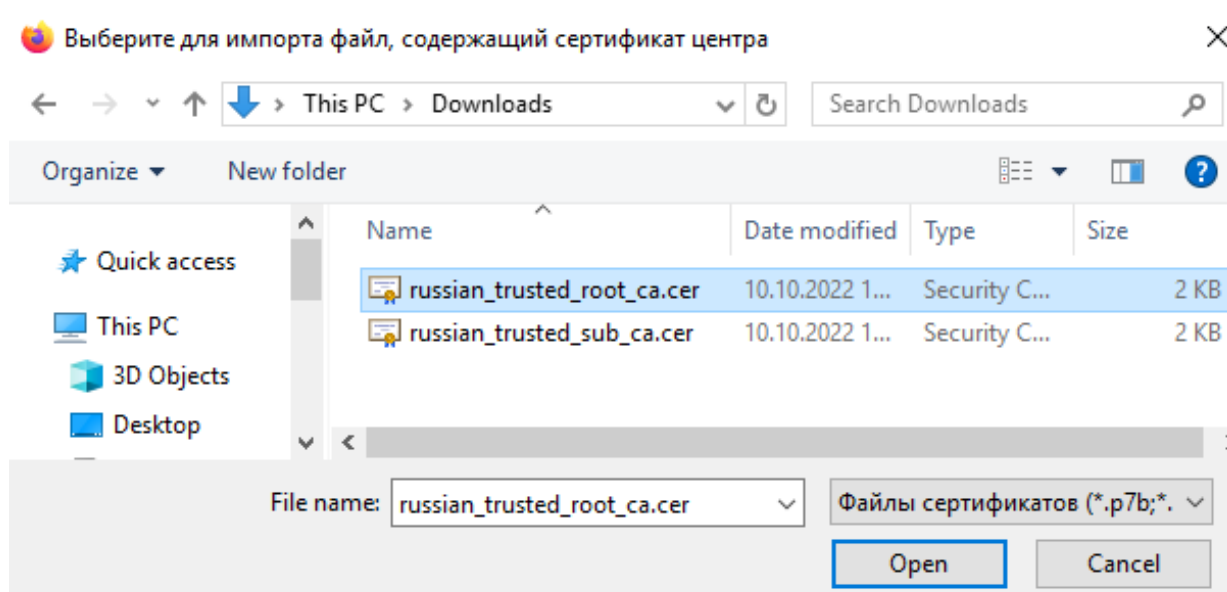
Выберите для импорта файл, содержащий сертификат центра

This PC › Downloads

Search Downloads

Organize ▾ New folder

Quick access

This PC

3D Objects

Desktop

| Name | Date modified | Type | Size |
|---|---|---|---|
| russian_trusted_root_ca.cer | 10.10.2022 1... | Security C... | 2 KB |
| russian_trusted_sub_ca.cer | 10.10.2022 1... | Security C... | 2 KB |

File name: russian_trusted_root_ca.cer

Файлы сертификатов (*.p7b;*.

Open

Cancel